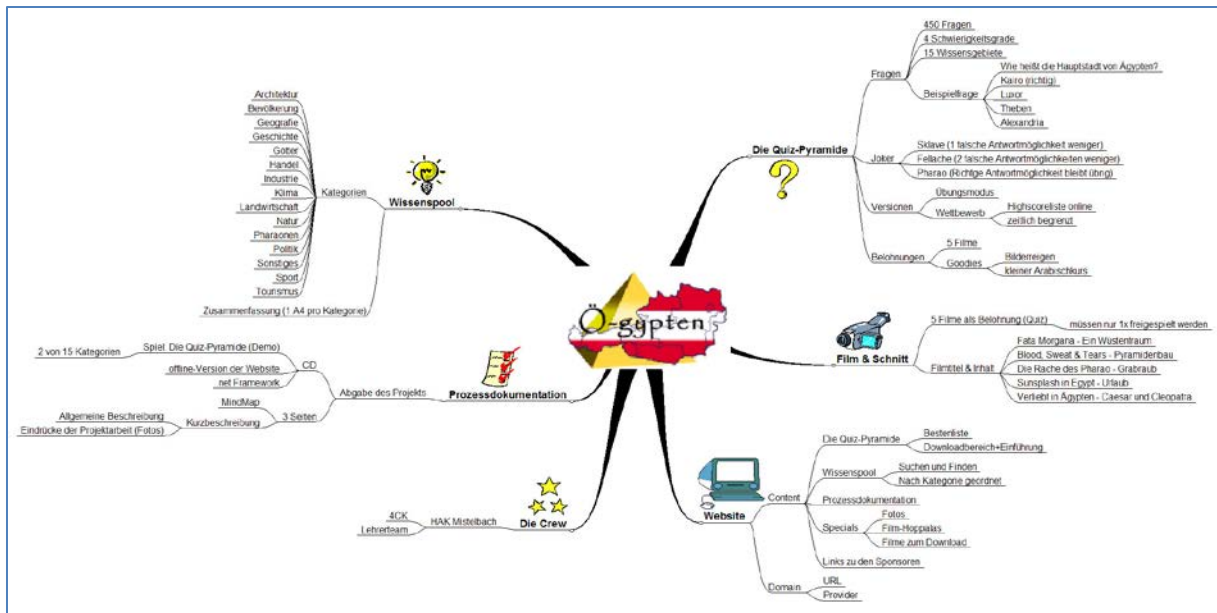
Ö-gypten

Die Quiz-Pyramide
Fragen
450 Fragen
4 Schwierigkeitsgrade
15 Wissensgebiete
Beispielfrage
Wie heißt die Hauptstadt von Ägypten?
Kairo (richtig)
Luxor
Theben
Alexandria
Joker
Sklave (1 falsche Antwortmöglichkeit weniger)
Fellache (2 falsche Antwortmöglichkeiten weniger)
Pharao (Richtige Antwortmöglichkeit bleibt übrig)
Versionen
Übungsmodus
Wettbewerb
Highscoreliste online
zeitlich begrenzt
Belohnungen
5 Filme
Goodies
Bilderreigen
kleiner Arabischkurs

Film & Schnitt
5 Filme als Belohnung (Quiz)
müssen nur 1x freigespielt werden
Filmtitel & Inhalt
Fata Morgana - Ein Wüstentraum
Blood, Sweat & Tears - Pyramidenbau
Die Rache des Pharao - Grabraub
Sunsplash in Egypt - Urlaub
Verliebt in Ägypten - Caesar und Cleopatra

Website
Content
Die Quiz-Pyramide
Bestenliste
Downloadbereich+Einführung
Wissenspool
Suchen und Finden
Nach Kategorie geordnet
Prozessdokumentation
Specials
Fotos
Film-Hoppalas
Filme zum Download
Links zu den Sponsoren
Domain
URL
Provider

Die Crew
HAK Mistelbach
4CK
Lehrerteam

Prozessdokumentation
Abgabe des Projekts
CD
Spiel: Die Quiz-Pyramide (Demo)
2 von 15 Kategorien
offline-Version der Website
.net Framework
3 Seiten
MindMap
Kurzbeschreibung
Allgemeine Beschreibung
Eindrücke der Projektarbeit (Fotos)

Wissenspool
Kategorien
Architektur
Bevölkerung
Geografie
Geschichte
Götter
Handel
Industrie
Klima
Landwirtschaft
Natur
Pharaonen
Politik
Sonstiges
Sport
Tourismus
Zusammenfassung (1 A4 pro Kategorie)